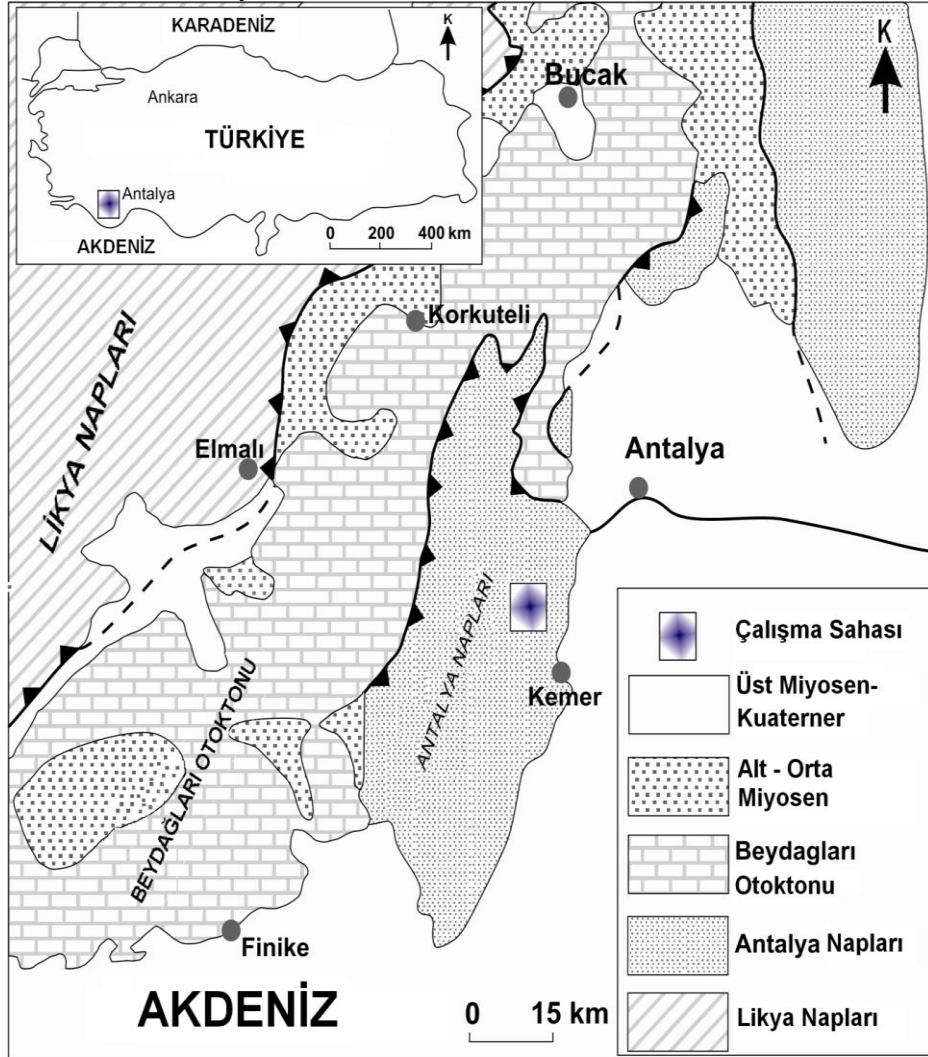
KARADENİZ

K

Ankara

TÜRKİYE

Antalya

AKDENİZ

0 200 400 km

Bucak

K

LİKYA NAPLARI

Korkuteli

Elmalı

Antalya

ANTALYA NAPLARI

BEYDAĞLARI OTOKTONU

Kemer

Finike

AKDENİZ

0 15 km

Çalışma Sahası

Üst Miyosen-Kuaterner

Alt - Orta Miyosen

Beydagları Otoktonu

Antalya Napları

Likya Napları